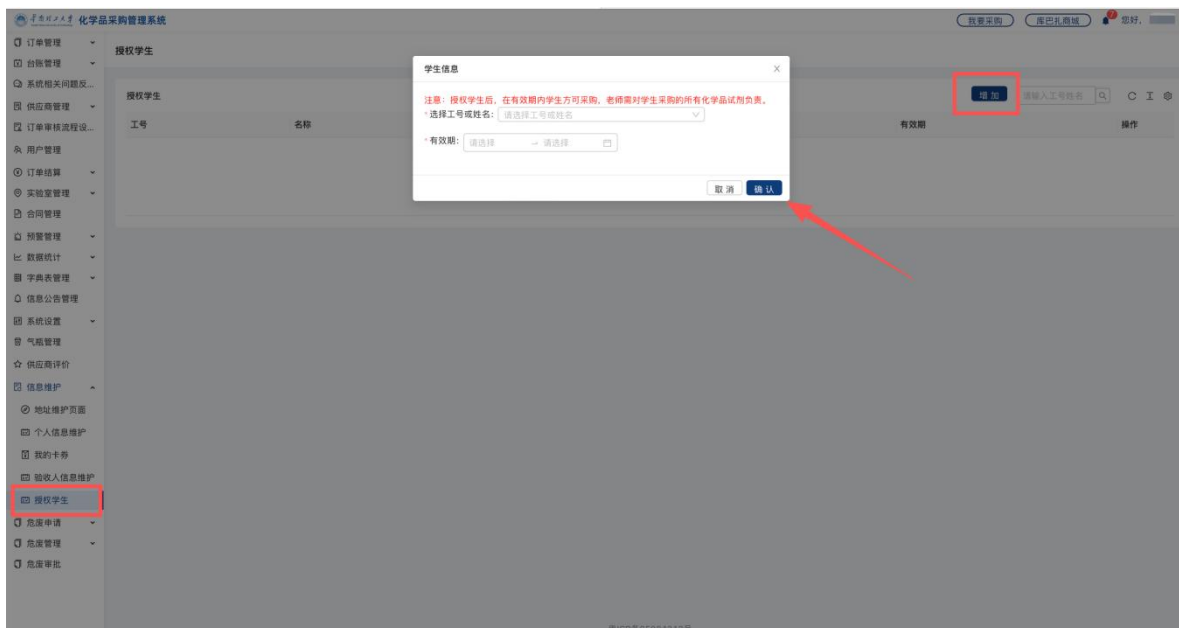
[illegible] 化学品采购管理系统

我要采购　库巴扎商城　您好，

订单管理
台账管理
系统相关问题反...
供应商管理
订单审核流程设...
用户管理
订单结算
实验室管理
合同管理
预警管理
数据统计
字典表管理
信息公告管理
系统设置
气瓶管理
供应商评价
信息维护
地址维护页面
个人信息维护
我的卡券
验收人信息维护
授权学生
危废申请
危废管理
危废审批

授权学生

授权学生

增加　请输入工号姓名

工号　名称　有效期　操作

学生信息

注意：授权学生后，在有效期内学生方可采购，老师需对学生采购的所有化学品试剂负责。

* 选择工号或姓名：请选择工号或姓名

* 有效期：请选择 → 请选择

取消　确认